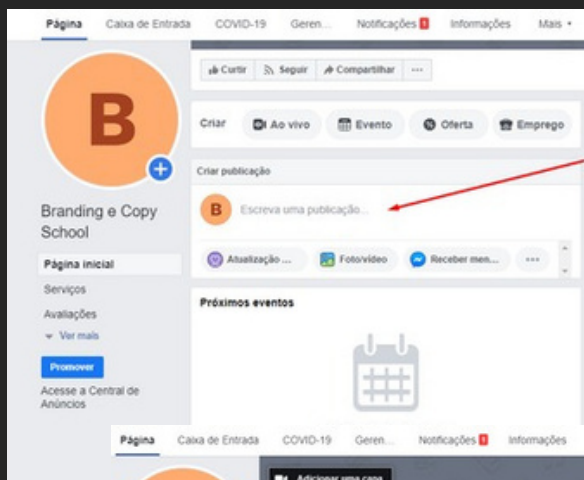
Página Caixa de Entrada COVID-19 Geren... Notificações 1 Informações Mais ▾

B

Branding e Copy School

Página inicial
Serviços
Avaliações
▾ Ver mais

Promover

Acesse a Central de Anúncios

Curtir Seguir Compartilhar ···

Criar Ao vivo Evento Oferta Emprego

Criar publicação

B Escreva uma publicação...

Atualização ... Foto/vídeo Receber men... ···

Próximos eventos

Página Caixa de Entrada COVID-19 Geren... Notificações 1 Informações

Adicionar uma capa